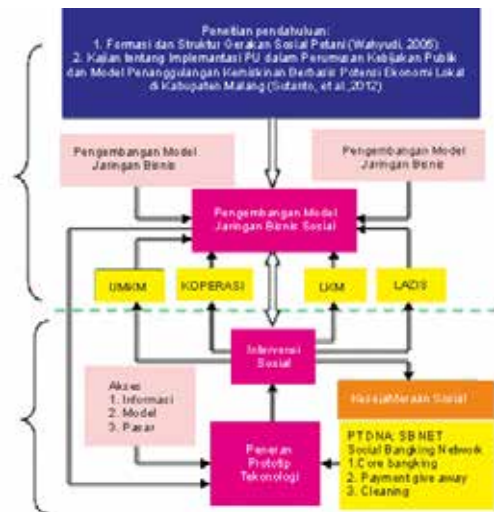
Penelitian pendahuluan:
1. Formasi dan Struktur Gerakan Sosial Petani (Wahyudi, 2005)
2. Kajian tentang Implementasi PU dalam Perumusan Kebijakan Publik dan Model Penanggulangan Kemiskinan Berbasis Potensi Ekonomi Lokal di Kabupaten Malang (Sutanto, et al.,2012)

Pengembangan Model Jaringan Bisnis

Pengembangan Model Jaringan Bisnis

Pengembangan Model Jaringan Bisnis Sosial

UMKM

KOPERASI

LKM

LADIS

Intervensi Sosial

Akses
1. Informasi
2. Model
3. Pasar

Kesejahteraan Sosial

Penerapan Prototip Teknologi

PT DNA: SB NET
Social Bangking Network
1.Core bangking
2. Payment give away
3. Cleaning